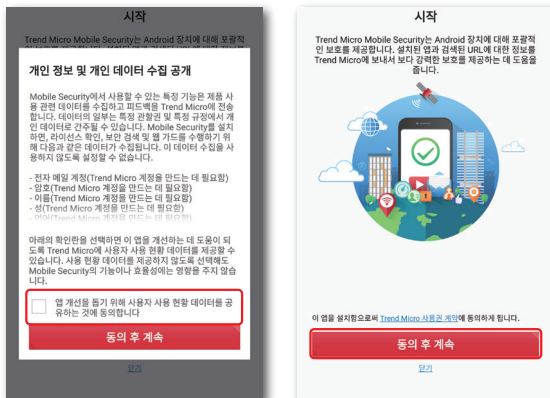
시작

Trend Micro Mobile Security는 Android 장치에 대해 포괄적 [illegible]

개인 정보 및 개인 데이터 수집 공개

Mobile Security에서 사용할 수 있는 특정 기능은 제품 사용 관련 데이터를 수집하고 피드백을 Trend Micro에 전송합니다. 데이터의 일부는 특정 관할권 및 특정 규정에서 개인 데이터로 간주될 수 있습니다. Mobile Security를 설치하면, 라이선스 확인, 보안 검색 및 앱 가드를 수행하기 위해 다음과 같은 데이터가 수집됩니다. 이 데이터 수집을 사용하지 않도록 설정할 수 없습니다.

- 전자 메일 계정(Trend Micro 계정을 만드는 데 필요함)
- 암호(Trend Micro 계정을 만드는 데 필요함)
- 이름(Trend Micro 계정을 만드는 데 필요함)
- 성(Trend Micro 계정을 만드는 데 필요함)
- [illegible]

아래의 확인란을 선택하면 이 앱을 개선하는 데 도움이 되도록 Trend Micro에 사용자 사용 현황 데이터를 제공할 수 있습니다. 사용 현황 데이터를 제공하지 않도록 선택해도 Mobile Security의 기능이나 효용성에는 영향을 주지 않습니다.

앱 개선을 돕기 위해 사용자 사용 현황 데이터를 공유하는 것에 동의합니다.

동의 후 계속

닫기

시작

Trend Micro Mobile Security는 Android 장치에 대해 포괄적인 보호를 제공합니다. 설치된 앱과 검색된 URL에 대한 정보를 Trend Micro에 보내서 보다 강력한 보호를 제공하는 데 도움을 줍니다.

이 앱을 설치함으로써 Trend Micro 사용권 계약에 동의하게 됩니다.

동의 후 계속

닫기